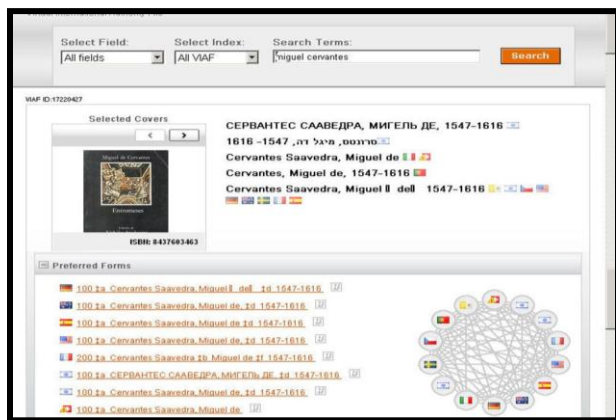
Select Field:
All fields

Select Index:
All VIAF

Search Terms:
miguel cervantes

Search

VIAF ID:17220427

Selected Covers

< >

Miguel de Cervantes

Entremeses

ISBN: 8437603463

СЕРВАНТЕС СААВЕДРА, МИГЕЛЬ ДЕ, 1547-1616

סרוונטס, מיגל דה, 1547- 1616

Cervantes Saavedra, Miguel de

Cervantes, Miguel de, 1547-1616

Cervantes Saavedra, Miguel ‖ de‖ 1547-1616

Preferred Forms

100 ‡a Cervantes Saavedra, Miguel ‖ de‖ ‡d 1547-1616

100 ‡a Cervantes Saavedra, Miguel de, ‡d 1547-1616

100 ‡a Cervantes Saavedra, Miguel de, ‡d 1547-1616

100 ‡a Cervantes Saavedra, Miguel de, ‡d 1547-1616

200 ‡a Cervantes Saavedra ‡b Miguel de ‡f 1547-1616

100 ‡a СЕРВАНТЕС СААВЕДРА, МИГЕЛЬ ДЕ, ‡d 1547-1616

100 ‡a Cervantes Saavedra, Miguel de, ‡d 1547-1616

100 ‡a Cervantes Saavedra, Miguel de